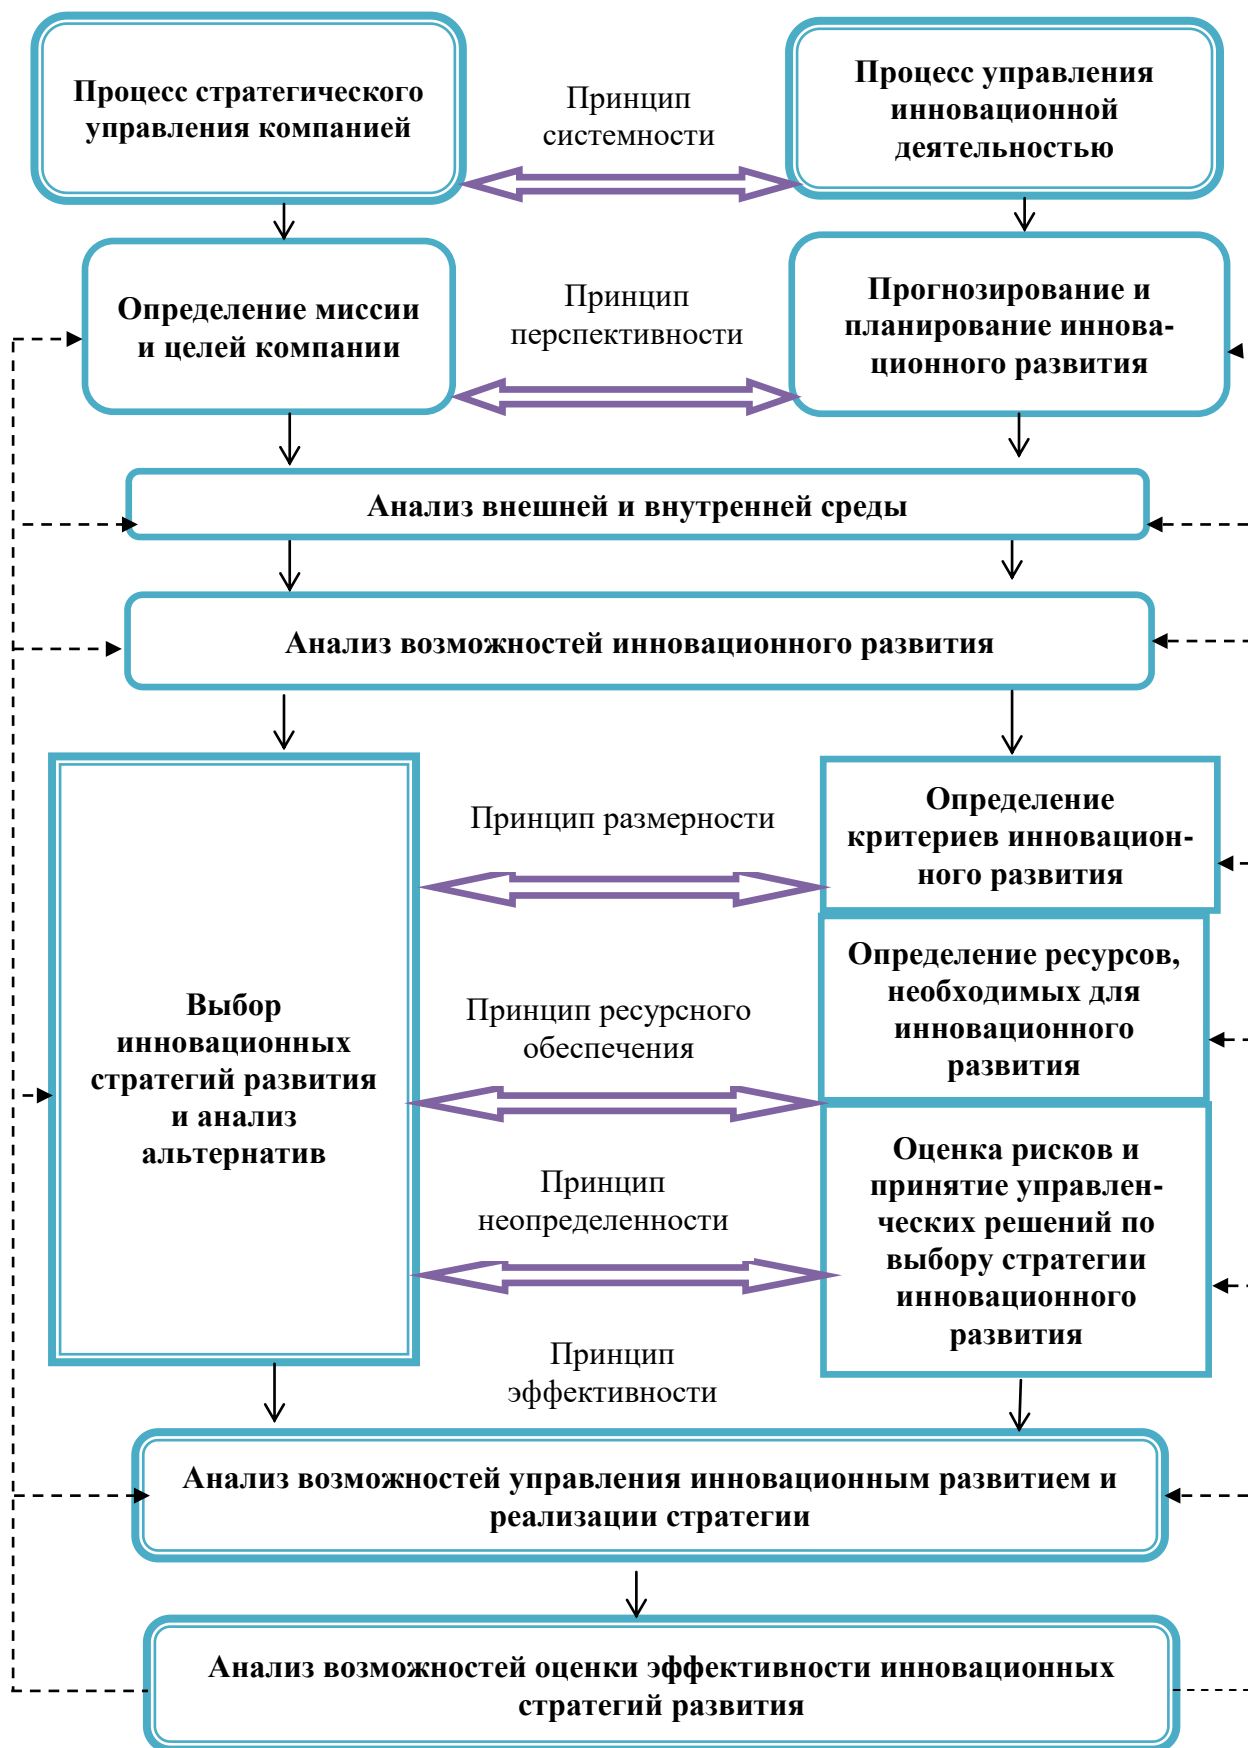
Процесс стратегического управления компанией

Принцип системности

Процесс управления инновационной деятельностью

Определение миссии и целей компании

Принцип перспективности

Прогнозирование и планирование инновационного развития

Анализ внешней и внутренней среды

Анализ возможностей инновационного развития

Выбор инновационных стратегий развития и анализ альтернатив

Принцип размерности

Определение критериев инновационного развития

Принцип ресурсного обеспечения

Определение ресурсов, необходимых для инновационного развития

Принцип неопределенности

Оценка рисков и принятие управленческих решений по выбору стратегии инновационного развития

Принцип эффективности

Анализ возможностей управления инновационным развитием и реализации стратегии

Анализ возможностей оценки эффективности инновационных стратегий развития